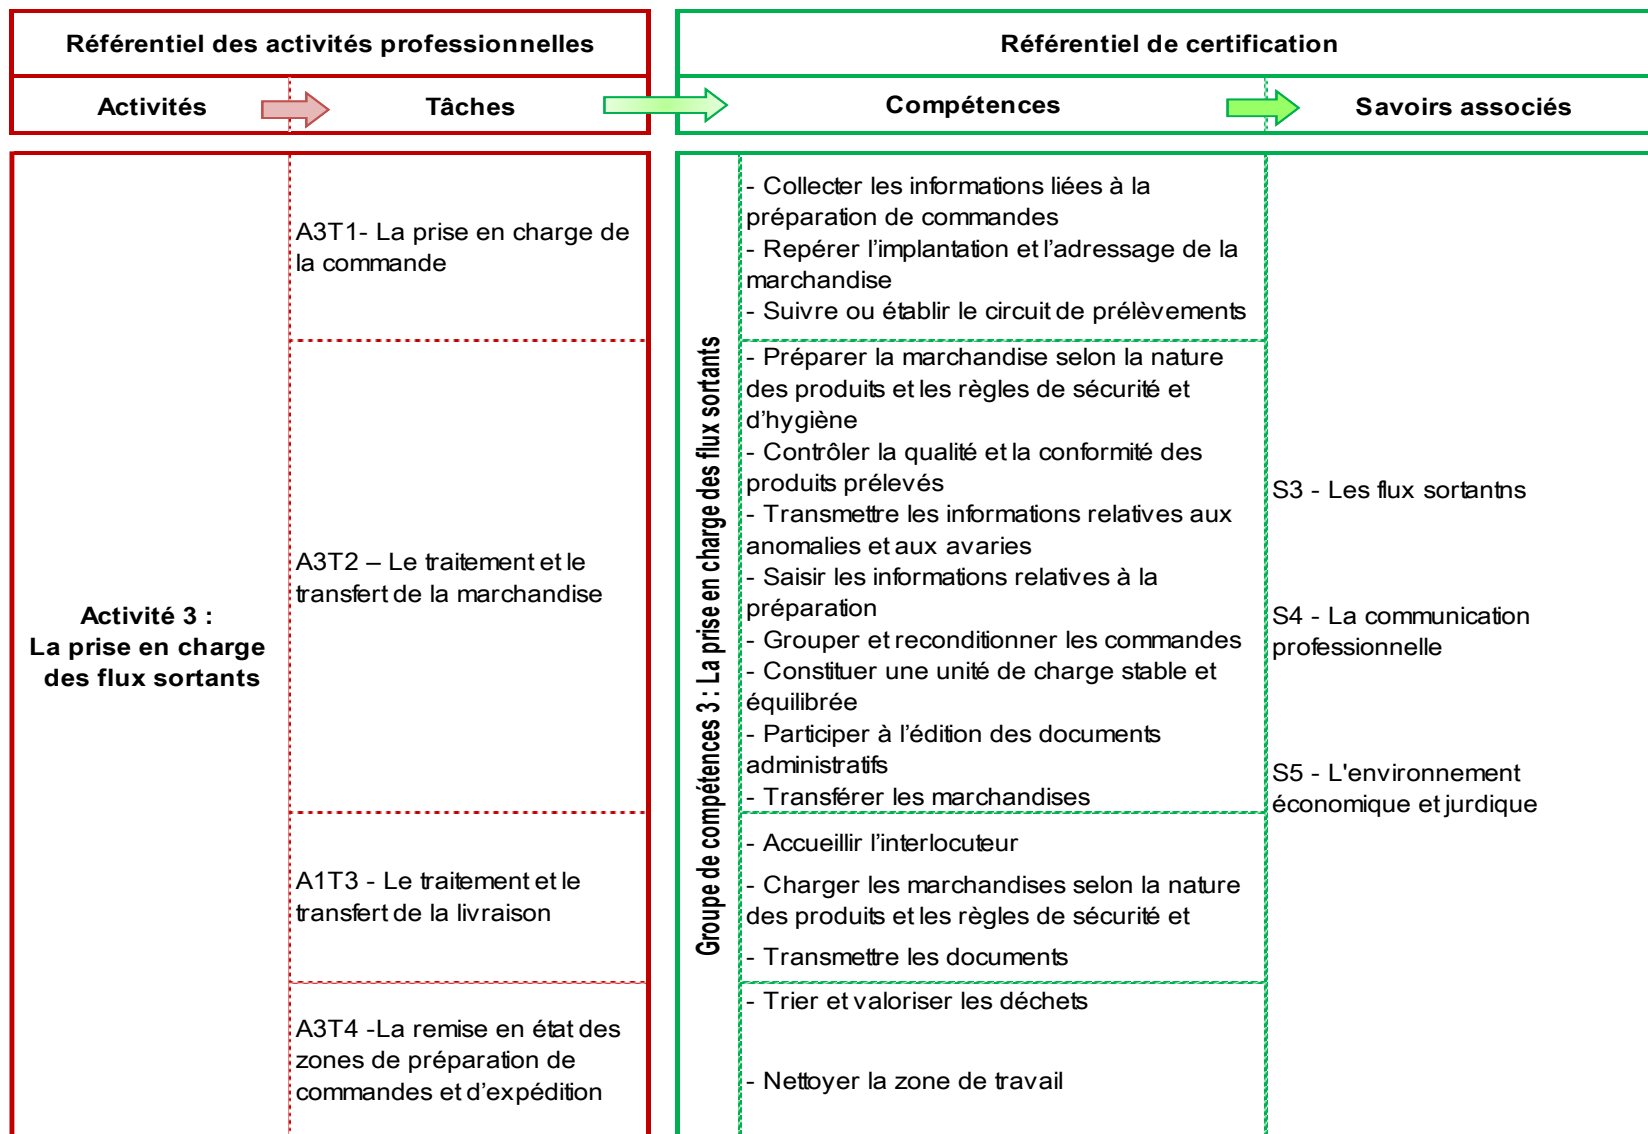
Référentiel des activités professionnelles

Activités

Tâches

Référentiel de certification

Compétences

Savoirs associés

Activité 3 :
La prise en charge des flux sortants

A3T1- La prise en charge de la commande

A3T2 – Le traitement et le transfert de la marchandise

A1T3 - Le traitement et le transfert de la livraison

A3T4 -La remise en état des zones de préparation de commandes et d'expédition

Groupe de compétences 3 : La prise en charge des flux sortants

- Collecter les informations liées à la préparation de commandes
- Repérer l'implantation et l'adressage de la marchandise
- Suivre ou établir le circuit de prélèvements

- Préparer la marchandise selon la nature des produits et les règles de sécurité et d'hygiène
- Contrôler la qualité et la conformité des produits prélevés
- Transmettre les informations relatives aux anomalies et aux avaries
- Saisir les informations relatives à la préparation
- Grouper et reconditionner les commandes
- Constituer une unité de charge stable et équilibrée
- Participer à l'édition des documents administratifs
- Transférer les marchandises

- Accueillir l'interlocuteur
- Charger les marchandises selon la nature des produits et les règles de sécurité et
- Transmettre les documents

- Trier et valoriser les déchets
- Nettoyer la zone de travail

S3 - Les flux sortantns

S4 - La communication professionnelle

S5 - L'environnement économique et jurdique